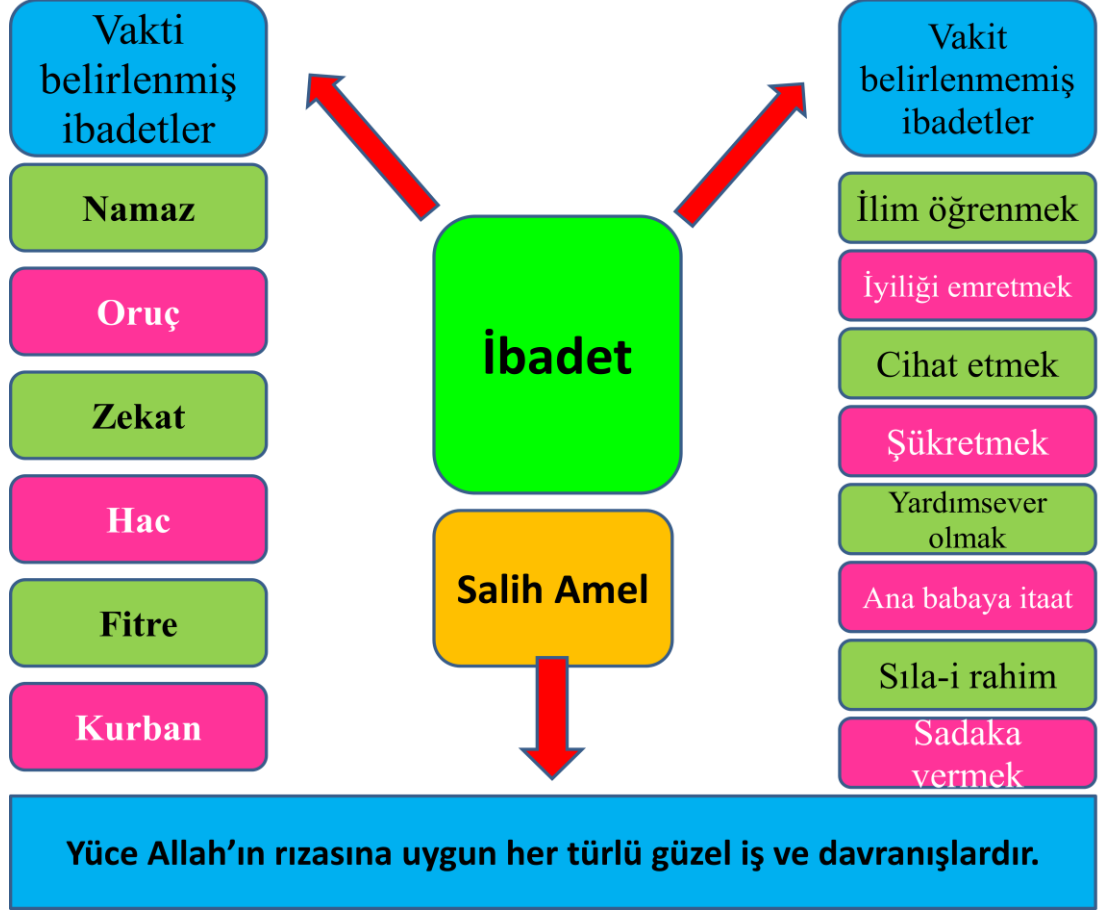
Vakti belirlenmiş ibadetler

Namaz

Oruç

Zekat

Hac

Fitre

Kurban

İbadet

Salih Amel

Vakit belirlenmemiş ibadetler

İlim öğrenmek

İyiliği emretmek

Cihat etmek

Şükretmek

Yardımsever olmak

Ana babaya itaat

Sıla-i rahim

Sadaka vermek

Yüce Allah'ın rızasına uygun her türlü güzel iş ve davranışlardır.